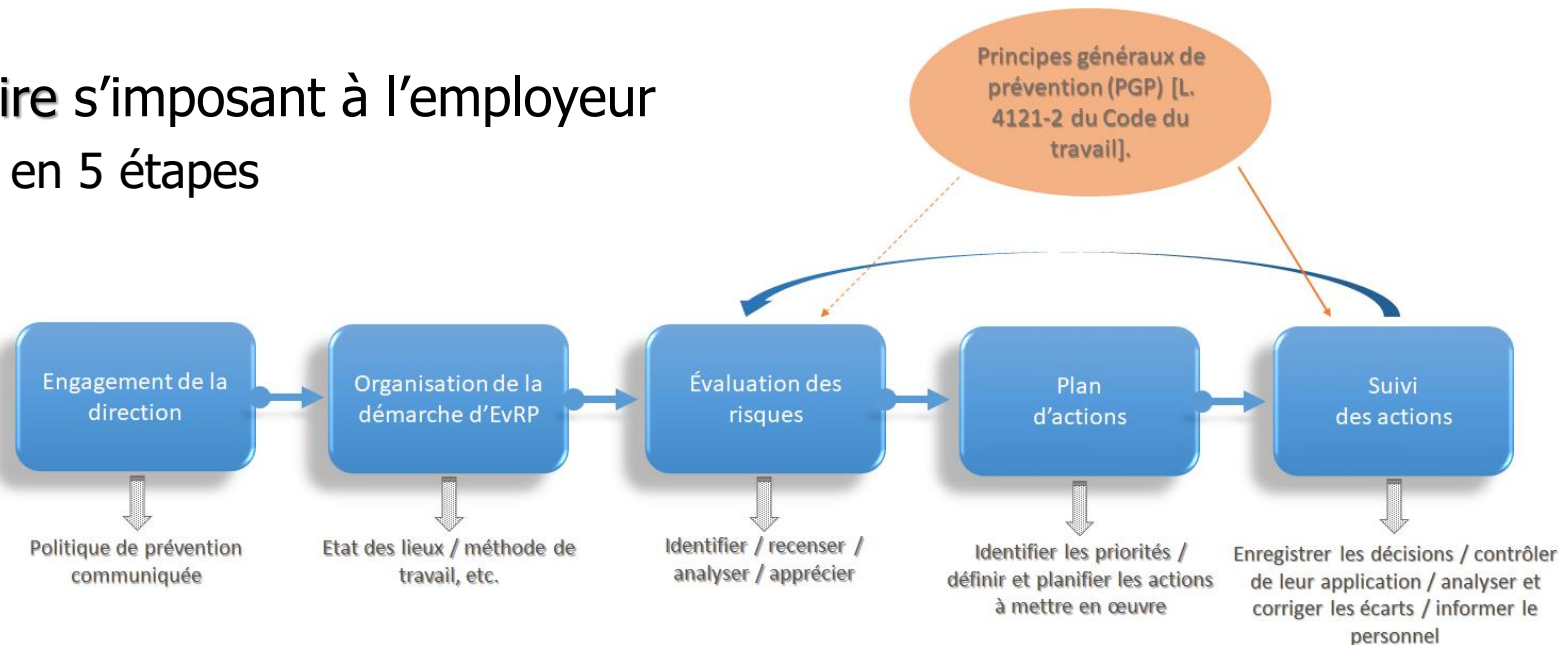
ire s’imposant à l’employeur
en 5 étapes

Principes généraux de prévention (PGP) [L. 4121-2 du Code du travail].

Engagement de la direction

Politique de prévention communiquée

Organisation de la démarche d’EvRP

Etat des lieux / méthode de travail, etc.

Évaluation des risques

Identifier / recenser / analyser / apprécier

Plan d’actions

Identifier les priorités / définir et planifier les actions à mettre en œuvre

Suivi des actions

Enregistrer les décisions / contrôler de leur application / analyser et corriger les écarts / informer le personnel